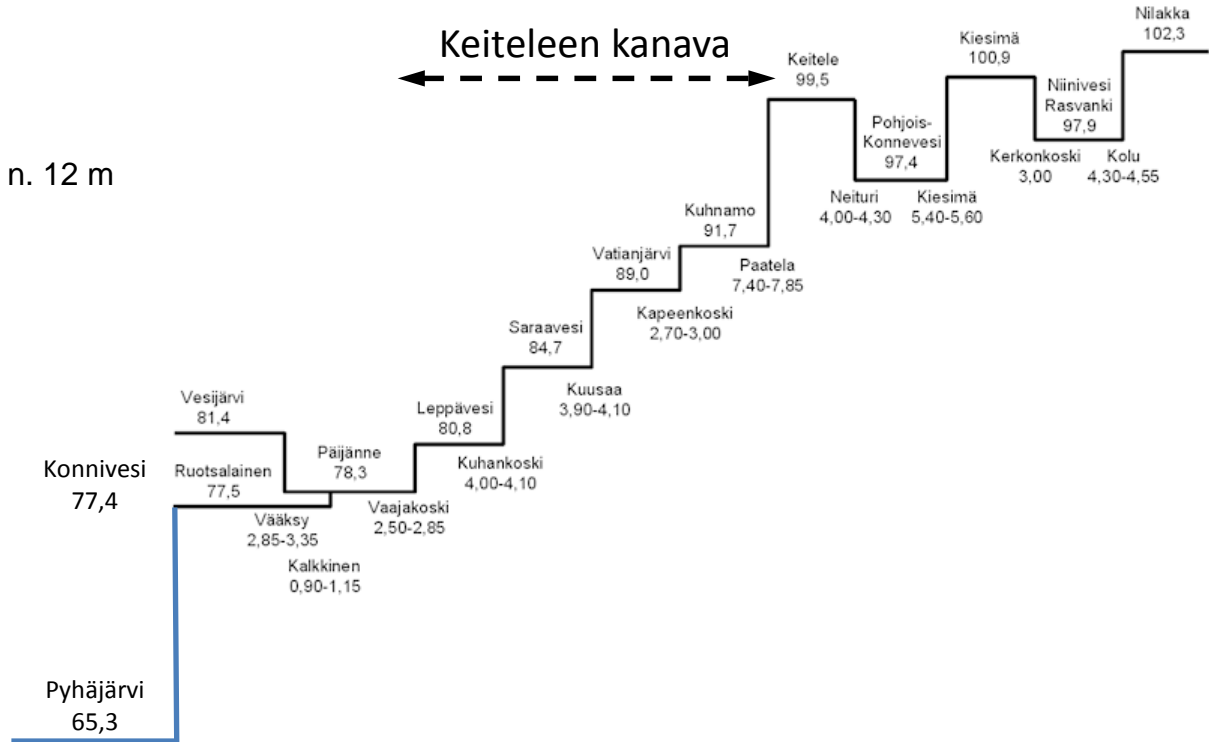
Keiteleen kanava

n. 12 m

Konnivesi
77,4

Pyhäjärvi
65,3

Vesijärvi
81,4

Ruotsalainen
77,5

Vääksy
2,85-3,35

Kalkkinen
0,90-1,15

Päijänne
78,3

Vaajakoski
2,50-2,85

Leppävesi
80,8

Kuhankoski
4,00-4,10

Saraavesi
84,7

Kuusaa
3,90-4,10

Vatianjärvi
89,0

Kapeenkoski
2,70-3,00

Kuhnamo
91,7

Paatela
7,40-7,85

Keitele
99,5

Neituri
4,00-4,30

Pohjois-Konnevesi
97,4

Kiesimä
5,40-5,60

Kiesimä
100,9

Kerkonkoski
3,00

Niinivesi
Rasvanki
97,9

Kolu
4,30-4,55

Nilakka
102,3